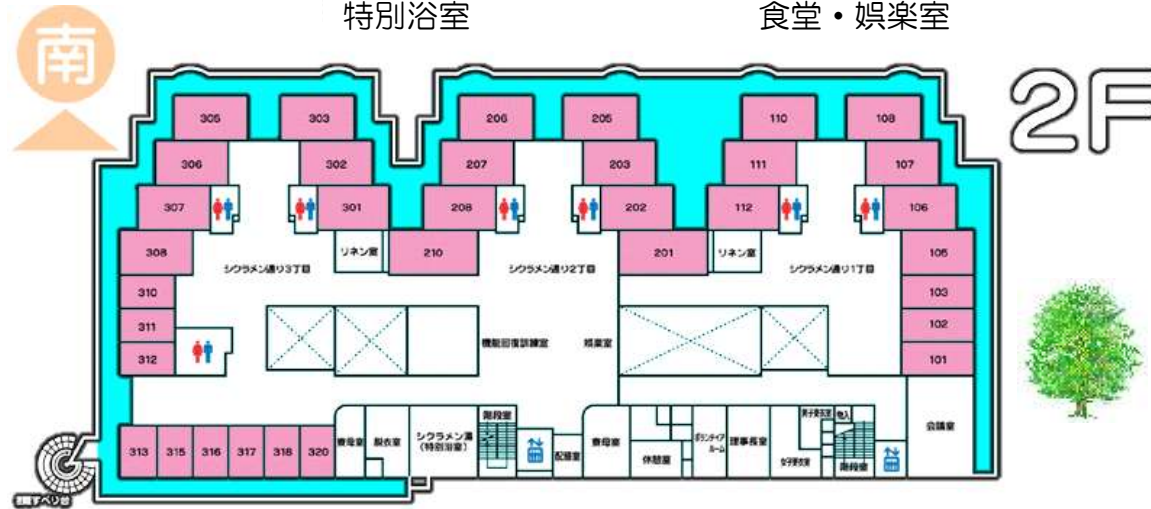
特別浴室

食堂・娯楽室

南

2F

305
303
306
302
307
301
308
310
311
312
206
205
207
203
208
202
210
201
110
108
111
107
112
106
105
103
102
101

リネン室
リネン室

シクラメン通り3丁目
シクラメン通り2丁目
シクラメン通り1丁目

機能回復訓練室
娯楽室

313
315
316
317
318
320

看護室
脱衣室
シクラメン湯
(特別浴室)
階段室
配膳室
事務室
休憩室
ボランティアルーム
理事長室
男子更衣室
女子更衣室
階段室
会議室

避難すべり台